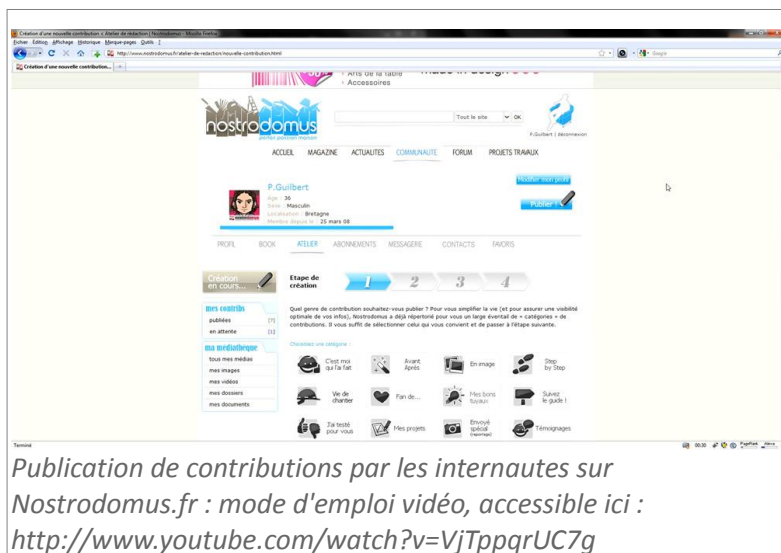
Création d'une nouvelle contribution » Atelier de rédaction | Nostrodomus - Mozilla Firefox
Fichier Édition Affichage Historique Marque-pages Outils ?
http://www.nostrodomus.fr/atelier-de-redaction/nouvelle-contribution.html
Création d'une nouvelle contribution...

Arts de la table
Accessoires

nostrodomus

Tout le site OK

P.Guilbert | déconnexion

ACCUEIL MAGAZINE ACTUALITES COMMUNAUTE FORUM PROJETS TRAVAUX

P.Guilbert
Age : 36
Sexe : Masculin
Localisation : Bretagne
Membre depuis le : 25 mars 08

Modifier mon profil
Publier !

PROFIL BOOK ATELIER ABONNEMENTS MESSAGERIE CONTACTS FAVORIS

Création en cours...

Etape de création
1 2 3 4

mes contribs
publiées [7]
en attente [1]

ma médiathèque
tous mes médias
mes images
mes vidéos
mes dossiers
mes documents

Quel genre de contribution souhaitez-vous publier ? Pour vous simplifier la vie (et pour assurer une visibilité optimale de vos infos), Nostrodomus a déjà répertorié pour vous un large éventail de « catégories » de contributions. Il vous suffit de sélectionner celui qui vous convient et de passer à l'étape suivante.

Choisissez une catégorie :

C'est moi qui l'ai fait
Avant Après
En image
Step by Step
Vie de chantier
Fan de...
Mes bons tuyaux
Suivez le guide !
J'ai testé pour vous
Mes projets
Envoyé spécial (reportage)
Témoignages

Terminé

Publication de contributions par les internautes sur Nostrodomus.fr : mode d'emploi vidéo, accessible ici : http://www.youtube.com/watch?v=VjTppqrUC7g